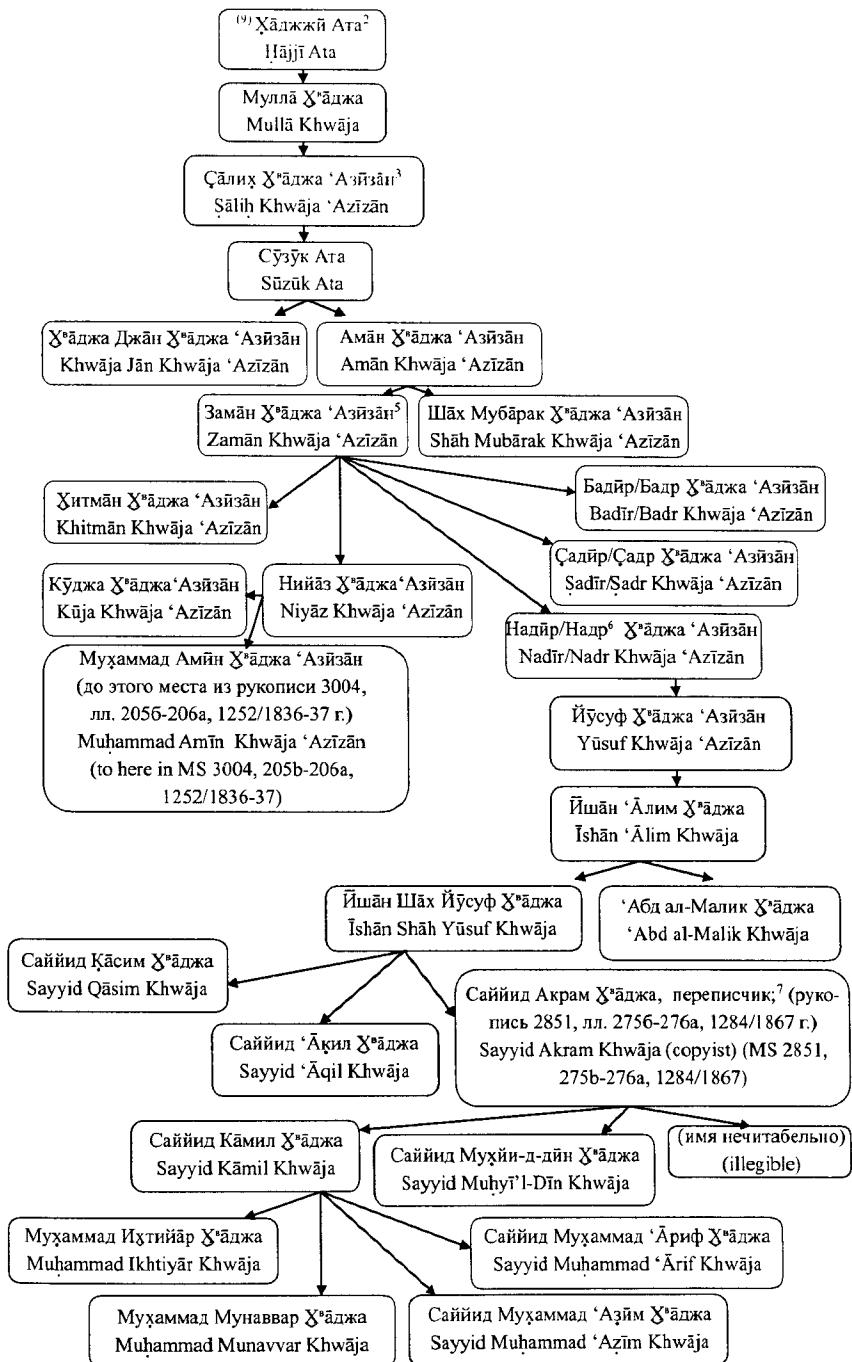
⁽⁹⁾ Ҳāджӣ Ата²
Ḥājjī Ata

Муллā Ҳ͏ᵛāджа
Mullā Khwāja

Ҫāлиҳ Ҳᵛāджа ʻАзӣзāн³
Ṣāliḥ Khwāja ʻAzīzān

Сӯзӯк Ата
Sūzūk Ata

Ҳᵛāджа Джāн Ҳᵛāджа ʻАзӣзāн
Khwāja Jān Khwāja ʻAzīzān

Амāн Ҳᵛāджа ʻАзӣзāн
Amān Khwāja ʻAzīzān

Замāн Ҳᵛāджа ʻАзӣзāн⁵
Zamān Khwāja ʻAzīzān

Шāх Мубāрак Ҳᵛāджа ʻАзӣзāн
Shāh Mubārak Khwāja ʻAzīzān

Ҳитмāн Ҳᵛāджа ʻАзӣзāн
Khitmān Khwāja ʻAzīzān

Бадӣр/Бадр Ҳᵛāджа ʻАзӣзāн
Badīr/Badr Khwāja ʻAzīzān

Ҫадӣр/Ҫадр Ҳᵛāджа ʻАзӣзāн
Ṣadīr/Ṣadr Khwāja ʻAzīzān

Кӯджа Ҳᵛāджа ʻАзӣзāн
Kūja Khwāja ʻAzīzān

Нийāз Ҳᵛāджа ʻАзӣзāн
Niyāz Khwāja ʻAzīzān

Надӣр/Надр⁶ Ҳᵛāджа ʻАзӣзāн
Nadīr/Nadr Khwāja ʻAzīzān

Муҳаммад Амӣн Ҳᵛāджа ʻАзӣзāн (до этого места из рукописи 3004, лл. 205б-206а, 1252/1836-37 г.)
Muḥammad Amīn Khwāja ʻAzīzān (to here in MS 3004, 205b-206a, 1252/1836-37)

Йӯсуф Ҳᵛāджа ʻАзӣзāн
Yūsuf Khwāja ʻAzīzān

Ӣшāн ʻĀлим Ҳᵛāджа
Īshān ʻĀlim Khwāja

Ӣшāн Шāх Йӯсуф Ҳᵛāджа
Īshān Shāh Yūsuf Khwāja

ʻАбд ал-Малик Ҳᵛāджа
ʻAbd al-Malik Khwāja

Саййид Қāсим Ҳᵛāджа
Sayyid Qāsim Khwāja

Саййид Акрам Ҳᵛāджа, переписчик;⁷ (рукопись 2851, лл. 275б-276а, 1284/1867 г.)
Sayyid Akram Khwāja (copyist) (MS 2851, 275b-276a, 1284/1867)

Саййид ʻĀқил Ҳᵛāджа
Sayyid ʻĀqil Khwāja

Саййид Кāмил Ҳᵛāджа
Sayyid Kāmil Khwāja

Саййид Муҳйи-д-дӣн Ҳᵛāджа
Sayyid Muḥyī'l-Dīn Khwāja

(имя нечитабельно)
(illegible)

Муҳаммад Иҳтийāр Ҳᵛāджа
Muḥammad Ikhtiyār Khwāja

Саййид Муҳаммад ʻĀриф Ҳᵛāджа
Sayyid Muḥammad ʻĀrif Khwāja

Муҳаммад Мунаввар Ҳᵛāджа
Muḥammad Munavvar Khwāja

Саййид Муҳаммад ʻАзӣм Ҳᵛāджа
Sayyid Muḥammad ʻAẓīm Khwāja